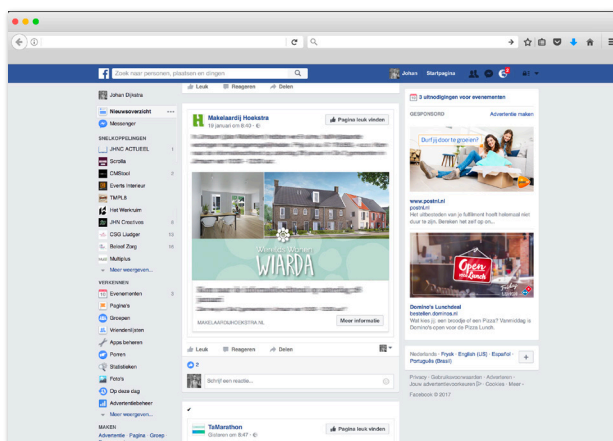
Zoek naar personen, plaatsen en dingen

Johan Startpagina

Johan Dijkstra

Nieuwsoverzicht

Messenger

SNELKOPPELINGEN

JHNC ACTUEEL 1

Scrolla

CMStool 2

Everts Interieur

TMPLS

Het Werkrum

JHN Creatives 6

CSG Liudger 10

Bolsed Zorg 10

Multiplus

Meer weergeven...

VERKENNEN

Evenementen 3

Pagina's

Groepen

Vriendenlijsten

Apps beheren

Porren

Statistieken

Foto's

Op deze dag

Advertentiebeheer

Meer weergeven...

MAKEN

Advertentie · Pagina · Groep

Leuk Reageren Delen

Makelaardij Hoekstra

19 januari om 8:49 ·

Pagina leuk vinden

Wierda

MAKELAARDIJHOEKSTRA.NL

Meer informatie

Leuk Reageren Delen

2

Schrijf een reactie...

TaMarathon

Gisteren om 9:47 ·

Pagina leuk vinden

3 uitnodigingen voor evenementen

GESPONSORD

Advertentie maken

Durf jij door te groeien?

www.postnl.nl

postnl.nl

Het uitbesteden van je fulfilment houdt helemaal niet duur te zijn. Bereken het zelf op on...

Open for Lunch

Domino's Lunchdeal

bestellen.dominos.nl

Wat kies jij: een broodje of een Pizza? Vanmiddag is Domino's open voor de Pizza Lunch.

Nederlands · Frysk · English (US) · Español · Português (Brasil)

Privacy · Gebruiksvoorwaarden · Adverteren · Jouw advertentievoorkeuren · Cookies · Meer · Facebook © 2017